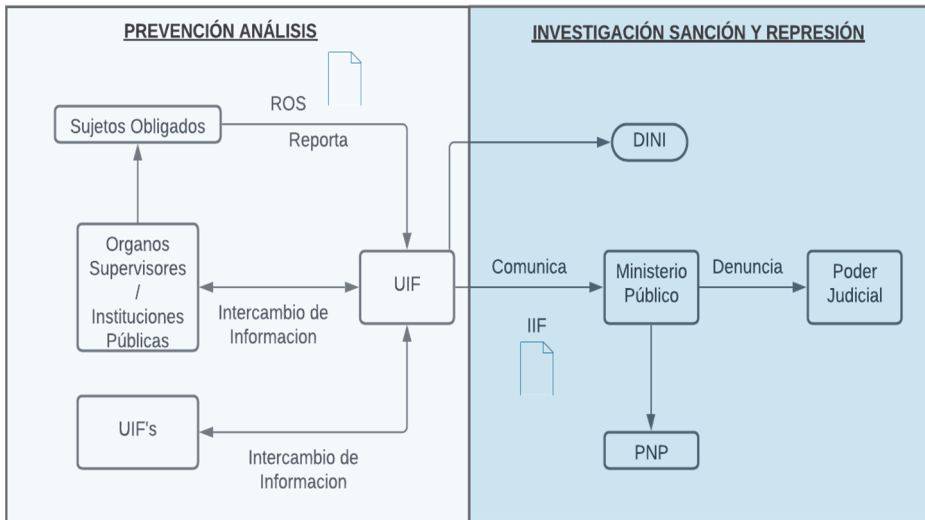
PREVENCIÓN ANÁLISIS

INVESTIGACIÓN SANCIÓN Y REPRESIÓN

ROS

Sujetos Obligados

Reporta

DINI

Organos Supervisores / Instituciones Públicas

Intercambio de Informacion

UIF

Comunica

Ministerio Público

Denuncia

Poder Judicial

IIF

UIF's

Intercambio de Informacion

PNP